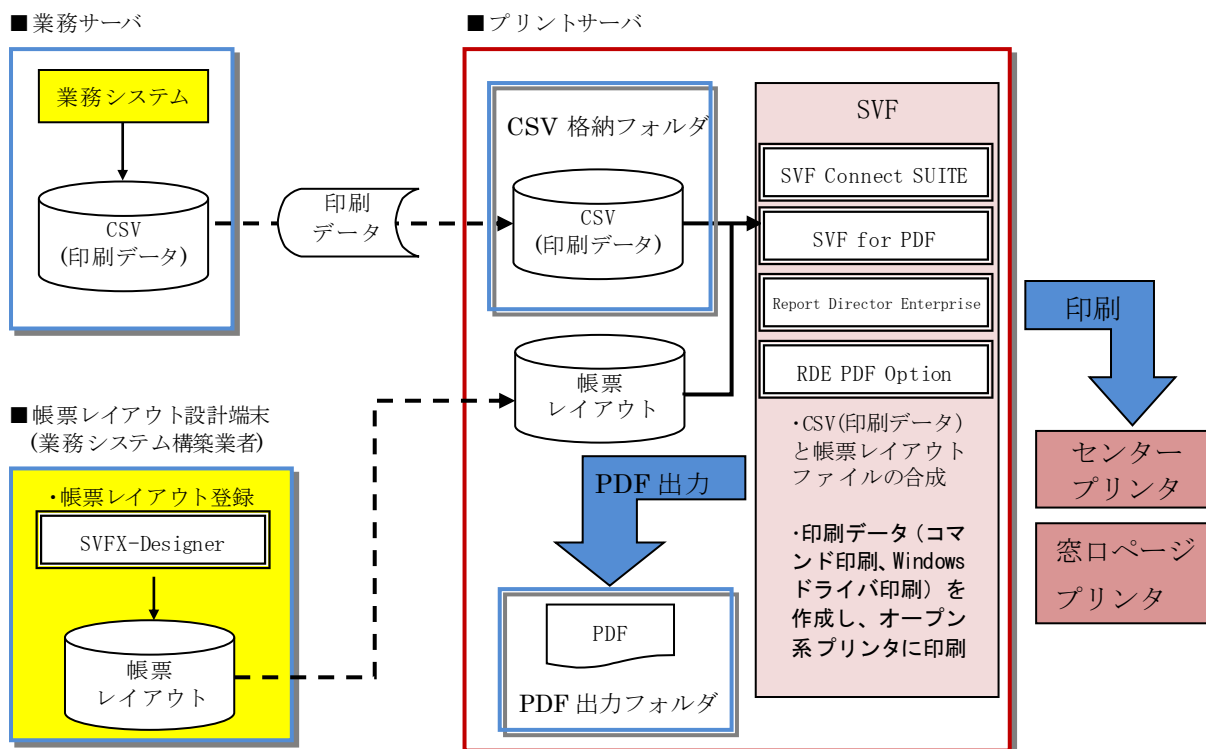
■業務サーバ

業務システム

CSV
(印刷データ)

印刷
データ

■プリントサーバ

CSV 格納フォルダ

CSV
(印刷データ)

帳票
レイアウト

SVF

SVF Connect SUITE

SVF for PDF

Report Director Enterprise

RDE PDF Option

・CSV(印刷データ)と帳票レイアウトファイルの合成

・印刷データ（コマンド印刷、Windowsドライバ印刷）を作成し、オープン系プリンタに印刷

印刷

センタープリンタ

窓口ページプリンタ

■帳票レイアウト設計端末
(業務システム構築業者)

・帳票レイアウト登録

SVFX-Designer

帳票
レイアウト

PDF 出力

PDF

PDF 出力フォルダ